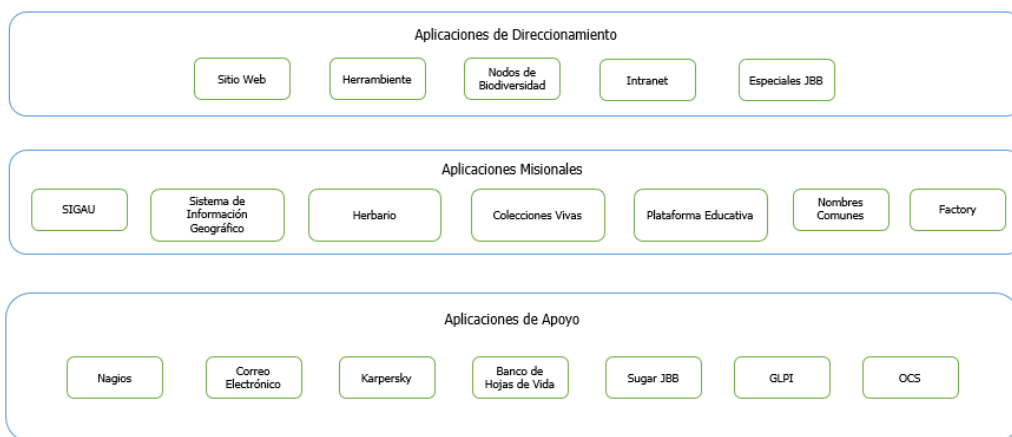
Aplicaciones de Direccionamiento

Sitio Web

Herrambiente

Nodos de Biodiversidad

Intranet

Especiales JBB

Aplicaciones Misionales

SIGAU

Sistema de Información Geográfico

Herbario

Colecciones Vivas

Plataforma Educativa

Nombres Comunes

Factory

Aplicaciones de Apoyo

Nagios

Correo Electrónico

Karpersky

Banco de Hojas de Vida

Sugar JBB

GLPI

OCS